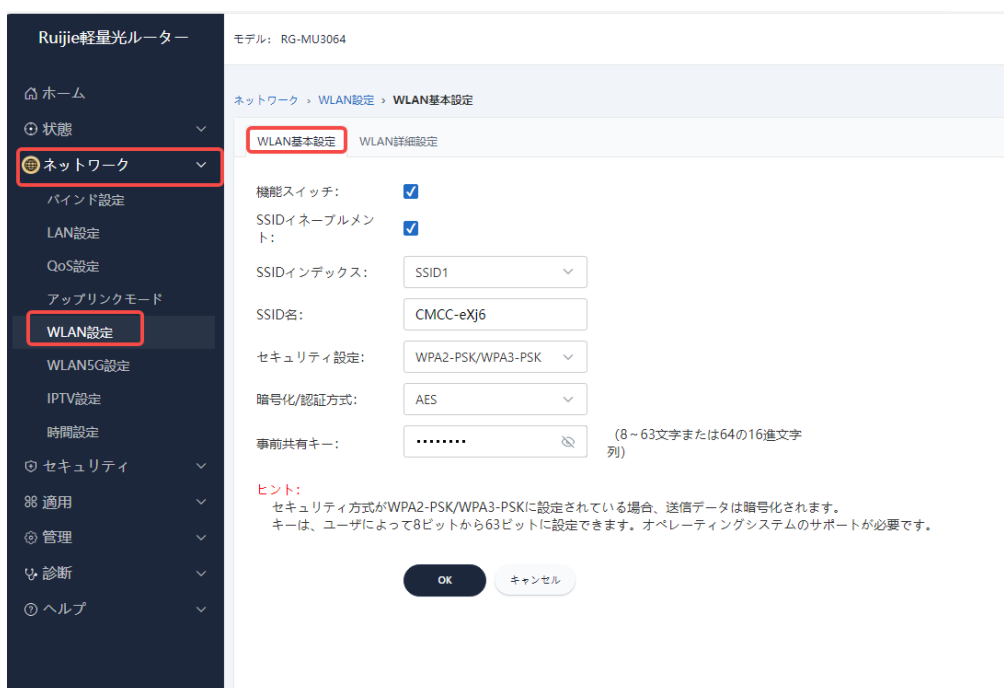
Ruijie軽量光ルーター

ホーム
状態
ネットワーク
バインド設定
LAN設定
QoS設定
アップリンクモード
WLAN設定
WLAN5G設定
IPTV設定
時間設定
セキュリティ
適用
管理
診断
ヘルプ

モデル： RG-MU3064

ネットワーク › WLAN設定 › WLAN基本設定

WLAN基本設定　WLAN詳細設定

機能スイッチ：
SSIDイネーブルメント：
SSIDインデックス： SSID1
SSID名： CMCC-eXj6
セキュリティ設定： WPA2-PSK/WPA3-PSK
暗号化/認証方式： AES
事前共有キー： •••••••• （8～63文字または64の16進文字列）

ヒント：
セキュリティ方式がWPA2-PSK/WPA3-PSKに設定されている場合、送信データは暗号化されます。
キーは、ユーザによって8ビットから63ビットに設定できます。オペレーティングシステムのサポートが必要です。

OK　キャンセル